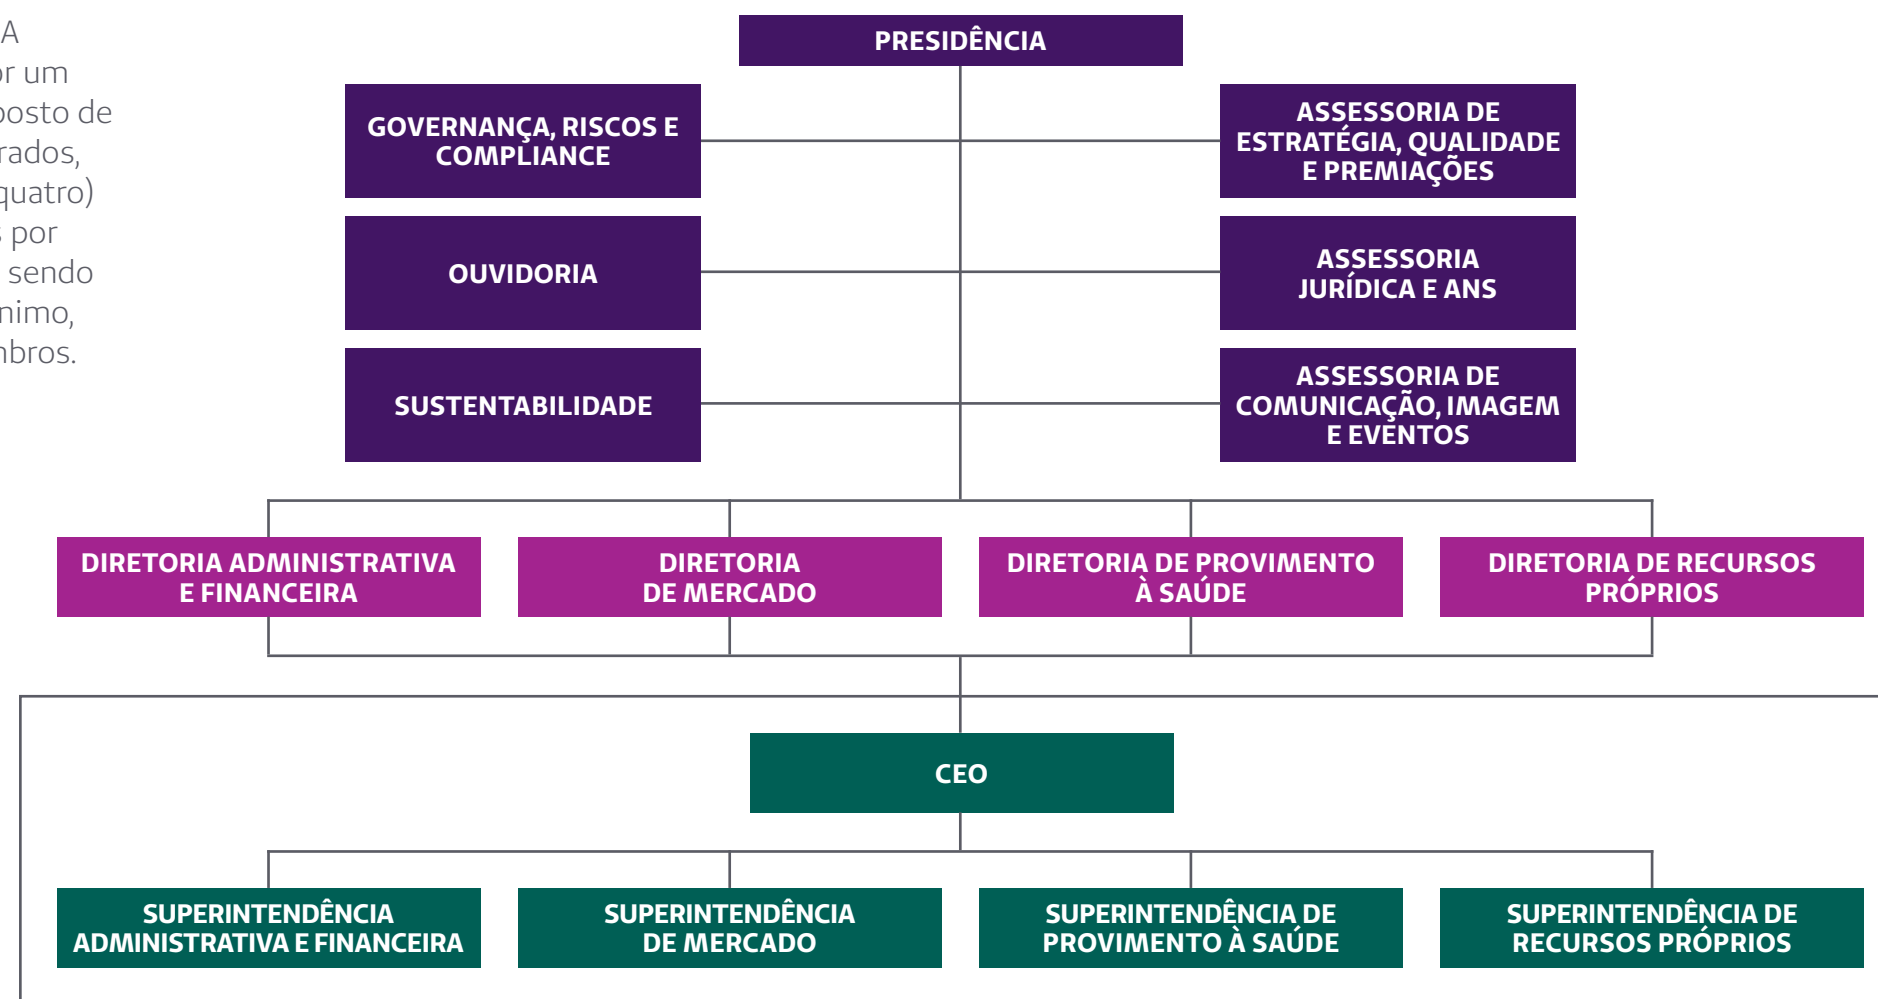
A
r um
posto de
rados,
quatro)
por
sendo
nimo,
nbros.

PRESIDÊNCIA

GOVERNANÇA, RISCOS E COMPLIANCE

ASSESSORIA DE ESTRATÉGIA, QUALIDADE E PREMIAÇÕES

OUVIDORIA

ASSESSORIA JURÍDICA E ANS

SUSTENTABILIDADE

ASSESSORIA DE COMUNICAÇÃO, IMAGEM E EVENTOS

DIRETORIA ADMINISTRATIVA E FINANCEIRA

DIRETORIA DE MERCADO

DIRETORIA DE PROVIMENTO À SAÚDE

DIRETORIA DE RECURSOS PRÓPRIOS

CEO

SUPERINTENDÊNCIA ADMINISTRATIVA E FINANCEIRA

SUPERINTENDÊNCIA DE MERCADO

SUPERINTENDÊNCIA DE PROVIMENTO À SAÚDE

SUPERINTENDÊNCIA DE RECURSOS PRÓPRIOS